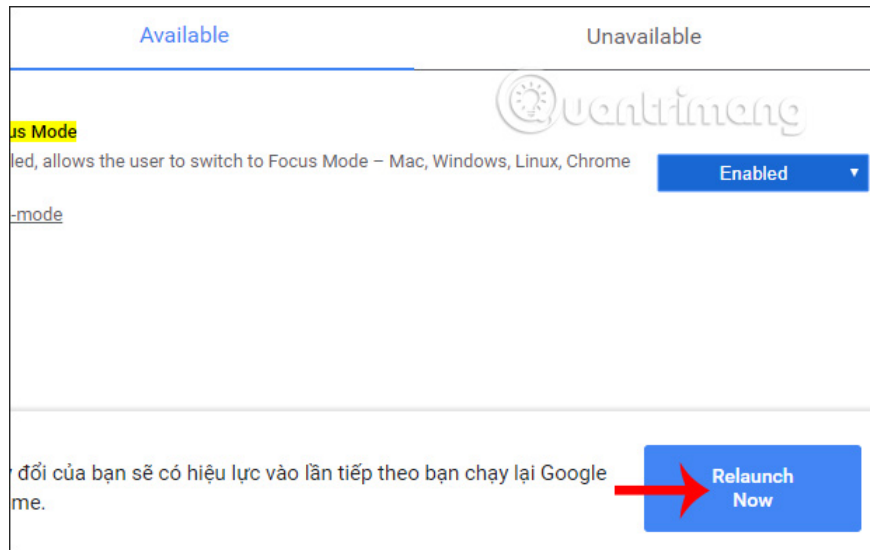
Available

Unavailable

Quantrimang

us Mode

led, allows the user to switch to Focus Mode – Mac, Windows, Linux, Chrome

-mode

Enabled

đổi của bạn sẽ có hiệu lực vào lần tiếp theo bạn chạy lại Google me.

Relaunch Now